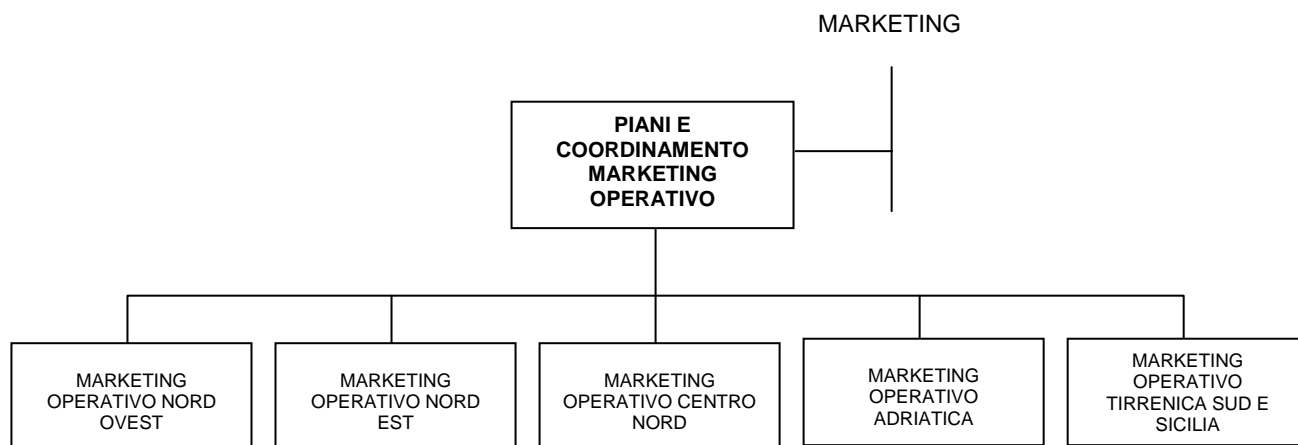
MARKETING

PIANI E COORDINAMENTO MARKETING OPERATIVO

MARKETING OPERATIVO NORD OVEST

MARKETING OPERATIVO NORD EST

MARKETING OPERATIVO CENTRO NORD

MARKETING OPERATIVO ADRIATICA

MARKETING OPERATIVO TIRRENICA SUD E SICILIA